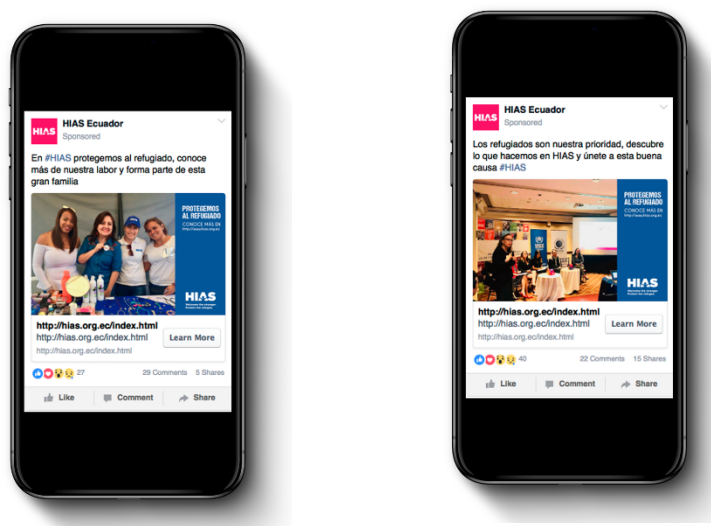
HIAS

HIAS Ecuador
Sponsored

En #HIAS protegemos al refugiado, conoce más de nuestra labor y forma parte de esta gran familia

PROTEGEMOS AL REFUGIADO
CONOCE MÁS EN

HIAS

http://hias.org.ec/index.html
http://hias.org.ec/index.html
http://hias.org.ec/index.html
Learn More

27
29 Comments 5 Shares

Like Comment Share

HIAS

HIAS Ecuador
Sponsored

Los refugiados son nuestra prioridad, descubre lo que hacemos en HIAS y únete a esta buena causa #HIAS

PROTEGEMOS AL REFUGIADO
CONOCE MÁS EN

HIAS

http://hias.org.ec/index.html
http://hias.org.ec/index.html
Learn More

40
22 Comments 15 Shares

Like Comment Share